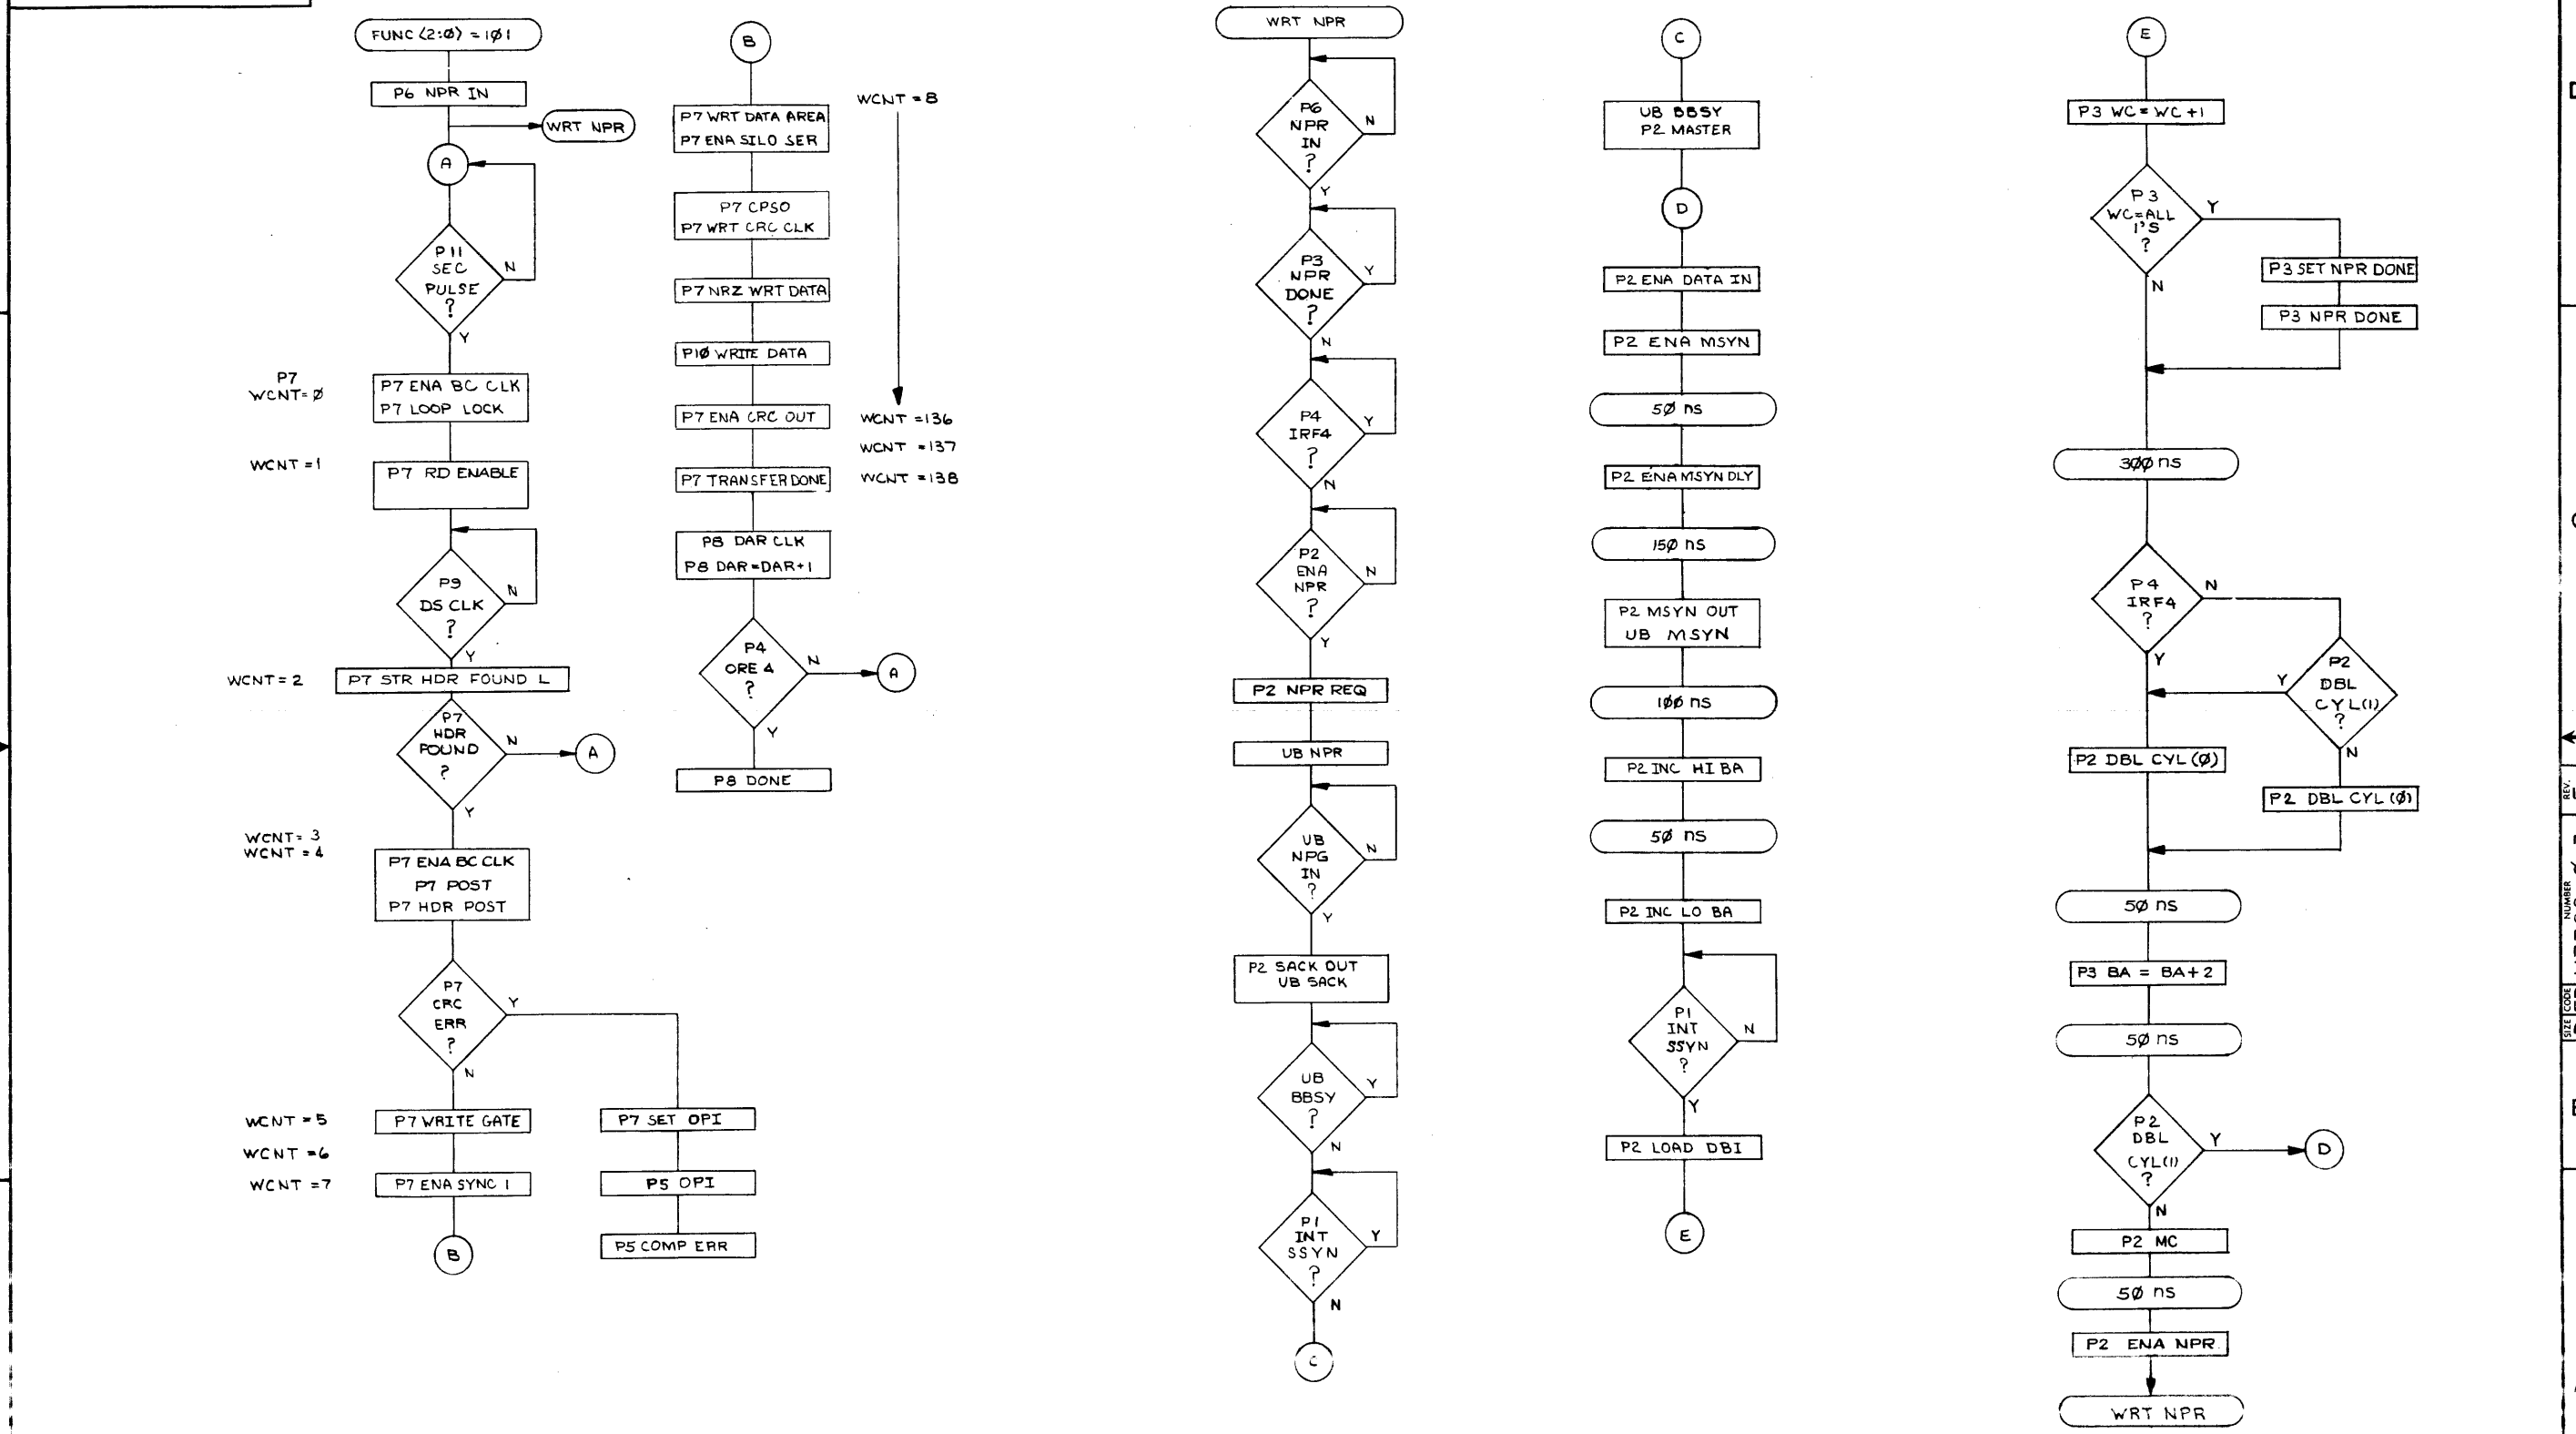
FUNC (2:Ø) = 1Ø1

P6 NPR IN

WRT NPR

A

P11 SEC PULSE ?

N

Y

P7 WCNT= Ø

P7 ENA BC CLK
P7 LOOP LOCK

WCNT =1

P7 RD ENABLE

P9 DS CLK ?

N

Y

WCNT = 2

P7 STR HDR FOUND L

P7 HDR FOUND ?

N

A

Y

WCNT = 3
WCNT = 4

P7 ENA BC CLK
P7 POST
P7 HDR POST

P7 CRC ERR ?

Y

N

WCNT = 5

P7 WRITE GATE

WCNT = 6

WCNT = 7

P7 ENA SYNC 1

B

P7 SET OPI

P5 OPI

P5 COMP ERR

B

WCNT = 8

P7 WRT DATA AREA
P7 ENA SILO SER

P7 CPSO
P7 WRT CRC CLK

P7 NRZ WRT DATA

P1Ø WRITE DATA

P7 ENA CRC OUT

WCNT = 136

WCNT = 137

P7 TRANSFER DONE

WCNT = 138

P8 DAR CLK
P8 DAR = DAR+1

P4 ORE 4 ?

N

A

Y

P8 DONE

WRT NPR

P6 NPR IN ?

N

Y

P3 NPR DONE ?

Y

N

P4 IRF4 ?

Y

N

P2 ENA NPR ?

N

Y

P2 NPR REQ

UB NPR

UB NPG IN ?

N

Y

P2 SACK OUT
UB SACK

UB BBSY ?

Y

N

P1 INT SSYN ?

Y

N

C

C

UB BBSY
P2 MASTER

D

P2 ENA DATA IN

P2 ENA MSYN

5Ø ns

P2 ENA MSYN DLY

15Ø ns

P2 MSYN OUT
UB MSYN

1ØØ ns

P2 INC HI BA

5Ø ns

P2 INC LO BA

P1 INT SSYN ?

N

Y

P2 LOAD DBI

E

E

P3 WC = WC +1

P3 WC=ALL 1'S ?

Y

N

P3 SET NPR DONE

P3 NPR DONE

3ØØ ns

P4 IRF4 ?

N

Y

P2 DBL CYL(1) ?

Y

N

P2 DBL CYL (Ø)

P2 DBL CYL (Ø)

5Ø ns

P3 BA = BA+2

5Ø ns

P2 DBL CYL(1) ?

Y

D

N

P2 MC

5Ø ns

P2 ENA NPR

WRT NPR